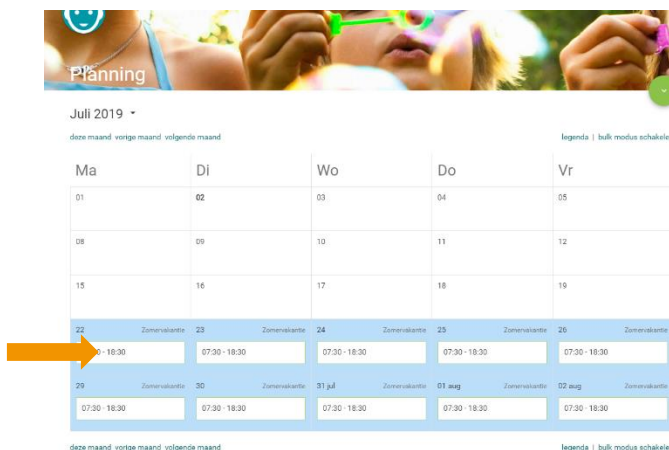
Planning

Juli 2019 ▾

deze maand vorige maand volgende maand

legenda | bulk modus schakele

| Ma | Di | Wo | Do | Vr |
|---|---|---|---|---|
| 01 | 02 | 03 | 04 | 05 |
| 08 | 09 | 10 | 11 | 12 |
| 15 | 16 | 17 | 18 | 19 |
| 22 Zomervakantie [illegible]0 - 18:30 | 23 Zomervakantie 07:30 - 18:30 | 24 Zomervakantie 07:30 - 18:30 | 25 Zomervakantie 07:30 - 18:30 | 26 Zomervakantie 07:30 - 18:30 |
| 29 Zomervakantie 07:30 - 18:30 | 30 Zomervakantie 07:30 - 18:30 | 31 jul Zomervakantie 07:30 - 18:30 | 01 aug Zomervakantie 07:30 - 18:30 | 02 aug Zomervakantie 07:30 - 18:30 |

deze maand vorige maand volgende maand

legenda | bulk modus schakele